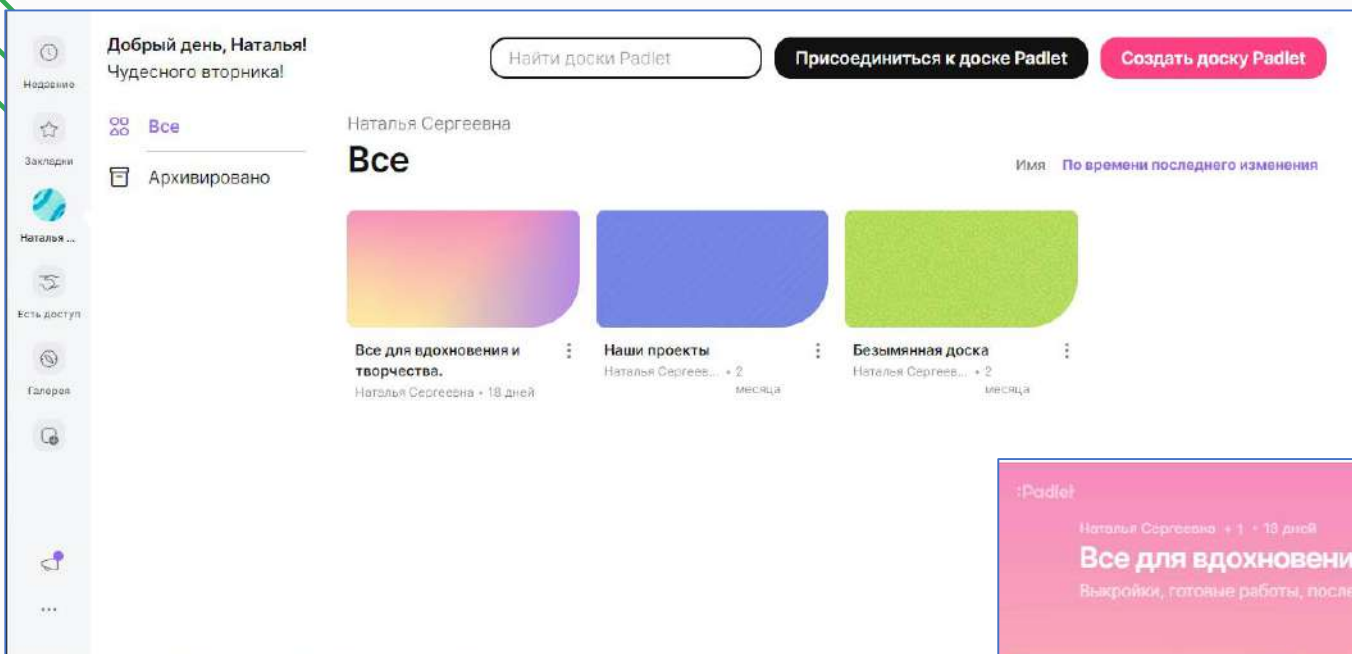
Недавние

Закладки

Наталья ...

Есть доступ

Галерея

...

Добрый день, Наталья!
Чудесного вторника!

Найти доски Padlet

Присоединиться к доске Padlet

Создать доску Padlet

Все

Архивировано

Наталья Сергеевна

Все

Имя По времени последнего изменения

Все для вдохновения и творчества.
Наталья Сергеевна • 18 дней

Наши проекты
Наталья Сергеев... • 2 месяца

Безымянная доска
Наталья Сергеев... • 2 месяца

:Padlet
Наталья Сергеевна + 1 • 18 дней
Все для вдохновени
Выкройки, готовые работы, после